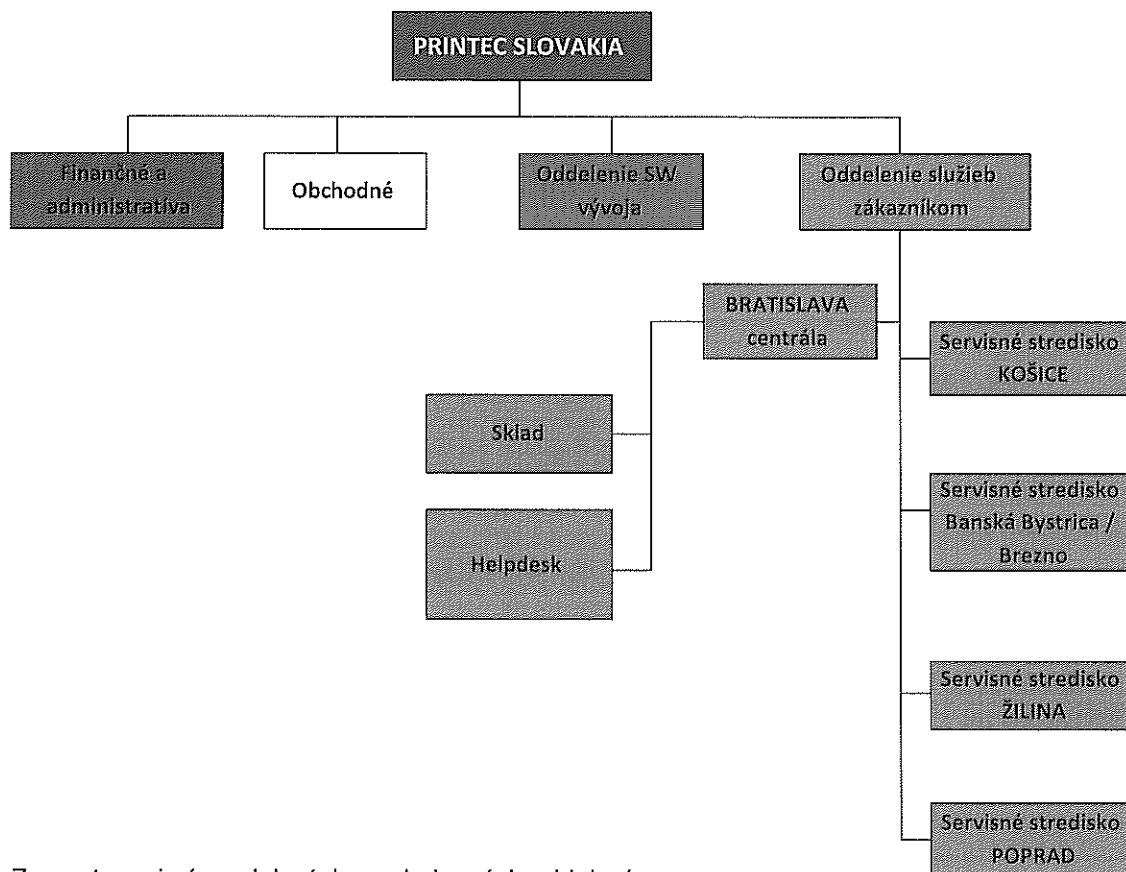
PRINTEC SLOVAKIA

Finančné a administratíva

Obchodné

Oddelenie SW vývoja

Oddelenie služieb zákazníkom

BRATISLAVA centrála

Sklad

Helpdesk

Servisné stredisko KOŠICE

Servisné stredisko Banská Bystrica / Brezno

Servisné stredisko ŽILINA

Servisné stredisko POPRAD

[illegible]